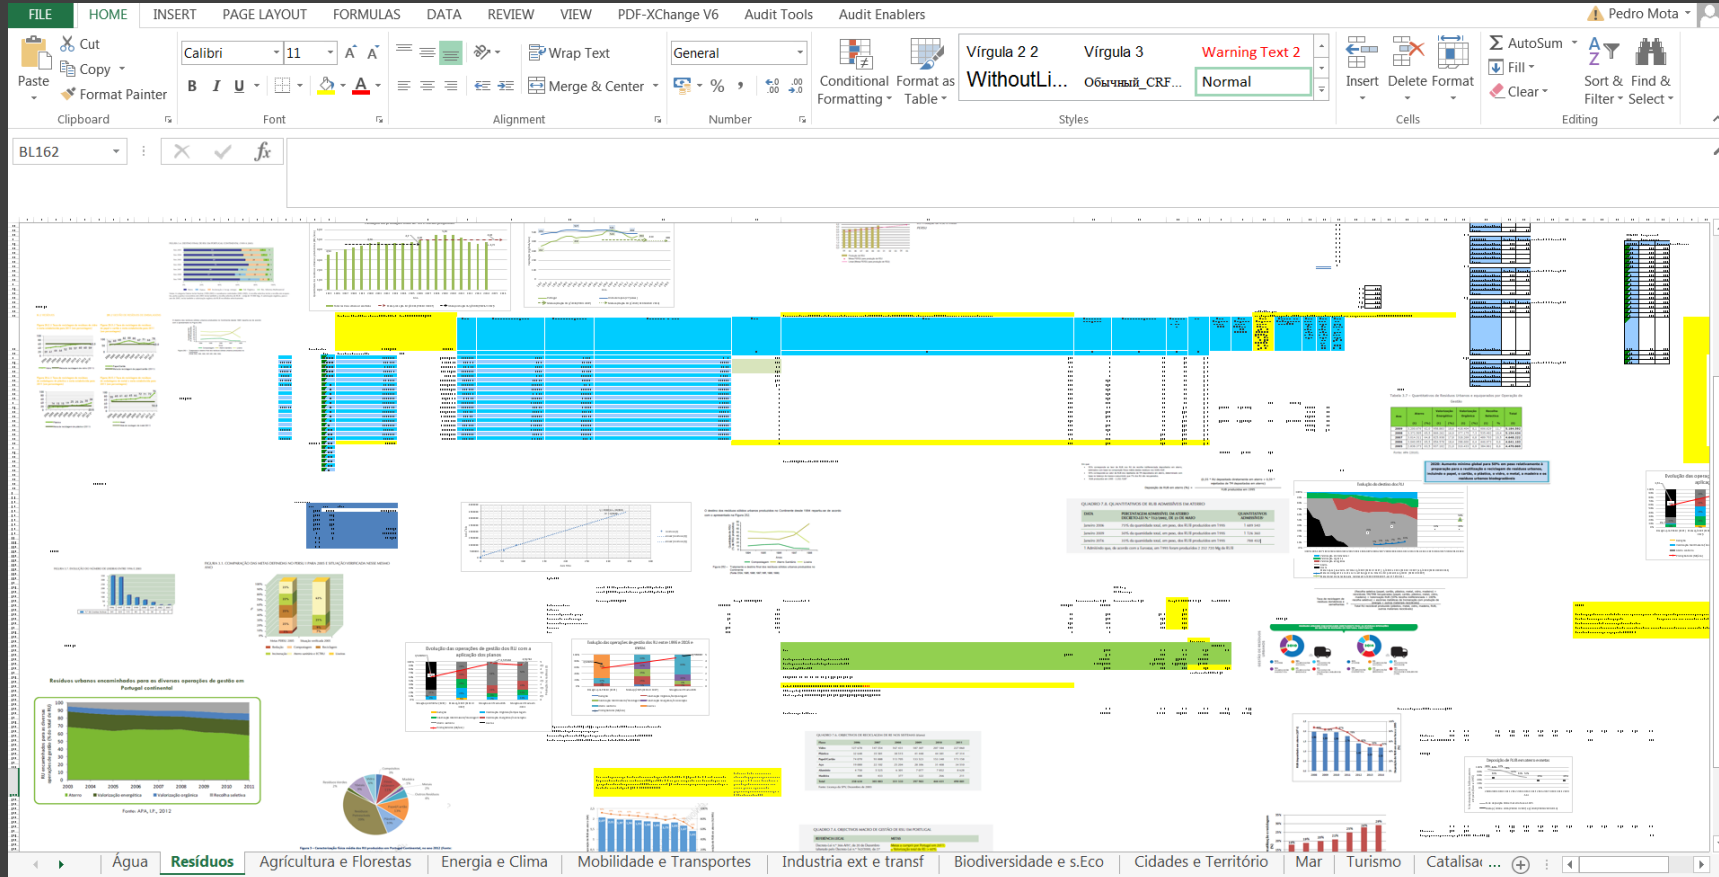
FILE HOME INSERT PAGE LAYOUT FORMULAS DATA REVIEW VIEW PDF-XChange V6 Audit Tools Audit Enablers Pedro Mota

Paste Cut Copy Format Painter Clipboard

Calibri 11 Font

Wrap Text Merge & Center Alignment

General Number

Conditional Formatting Format as Table

Vírgula 2 2 Vírgula 3 Warning Text 2 WithoutLi... Обычный_CRF... Normal Styles

Insert Delete Format Cells

AutoSum Fill Clear Sort & Filter Find & Select Editing

BL162

Resíduos urbanos encaminhados para as diversas operações de gestão em Portugal continental

Fonte: APA, I.P., 2012

Evolução das operações de gestão dos RU com a aplicação dos planos

Água Resíduos Agricultura e Florestas Energia e Clima Mobilidade e Transportes Industria ext e transf Biodiversidade e s.Eco Cidades e Território Mar Turismo Catalisa ...